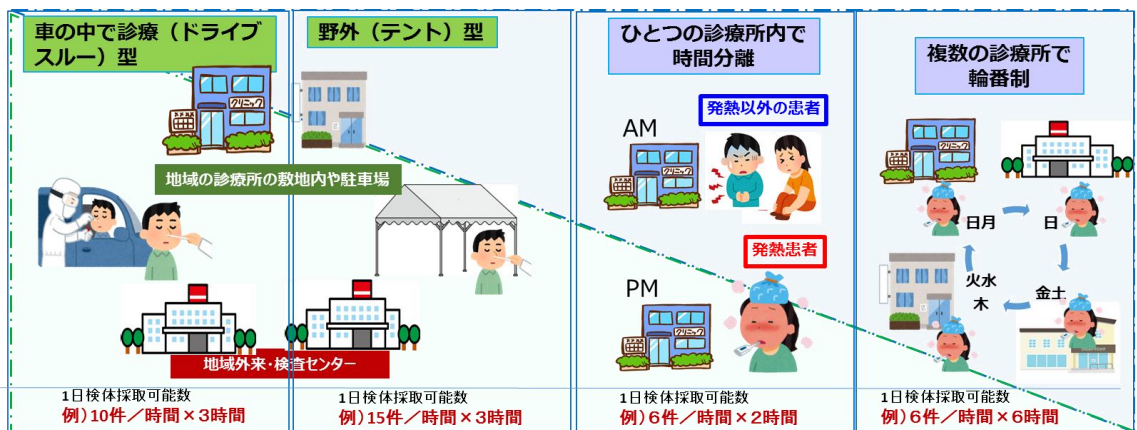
車の中で診療（ドライブスルー）型

地域の診療所の敷地内や駐車場

地域外来・検査センター

1日検体採取可能数
例）10件／時間×3時間

野外（テント）型

1日検体採取可能数
例）15件／時間×3時間

ひとつの診療所内で時間分離

AM

発熱以外の患者

発熱患者

PM

1日検体採取可能数
例）6件／時間×2時間

複数の診療所で輪番制

月日

日

火水木

金土

1日検体採取可能数
例）6件／時間×6時間